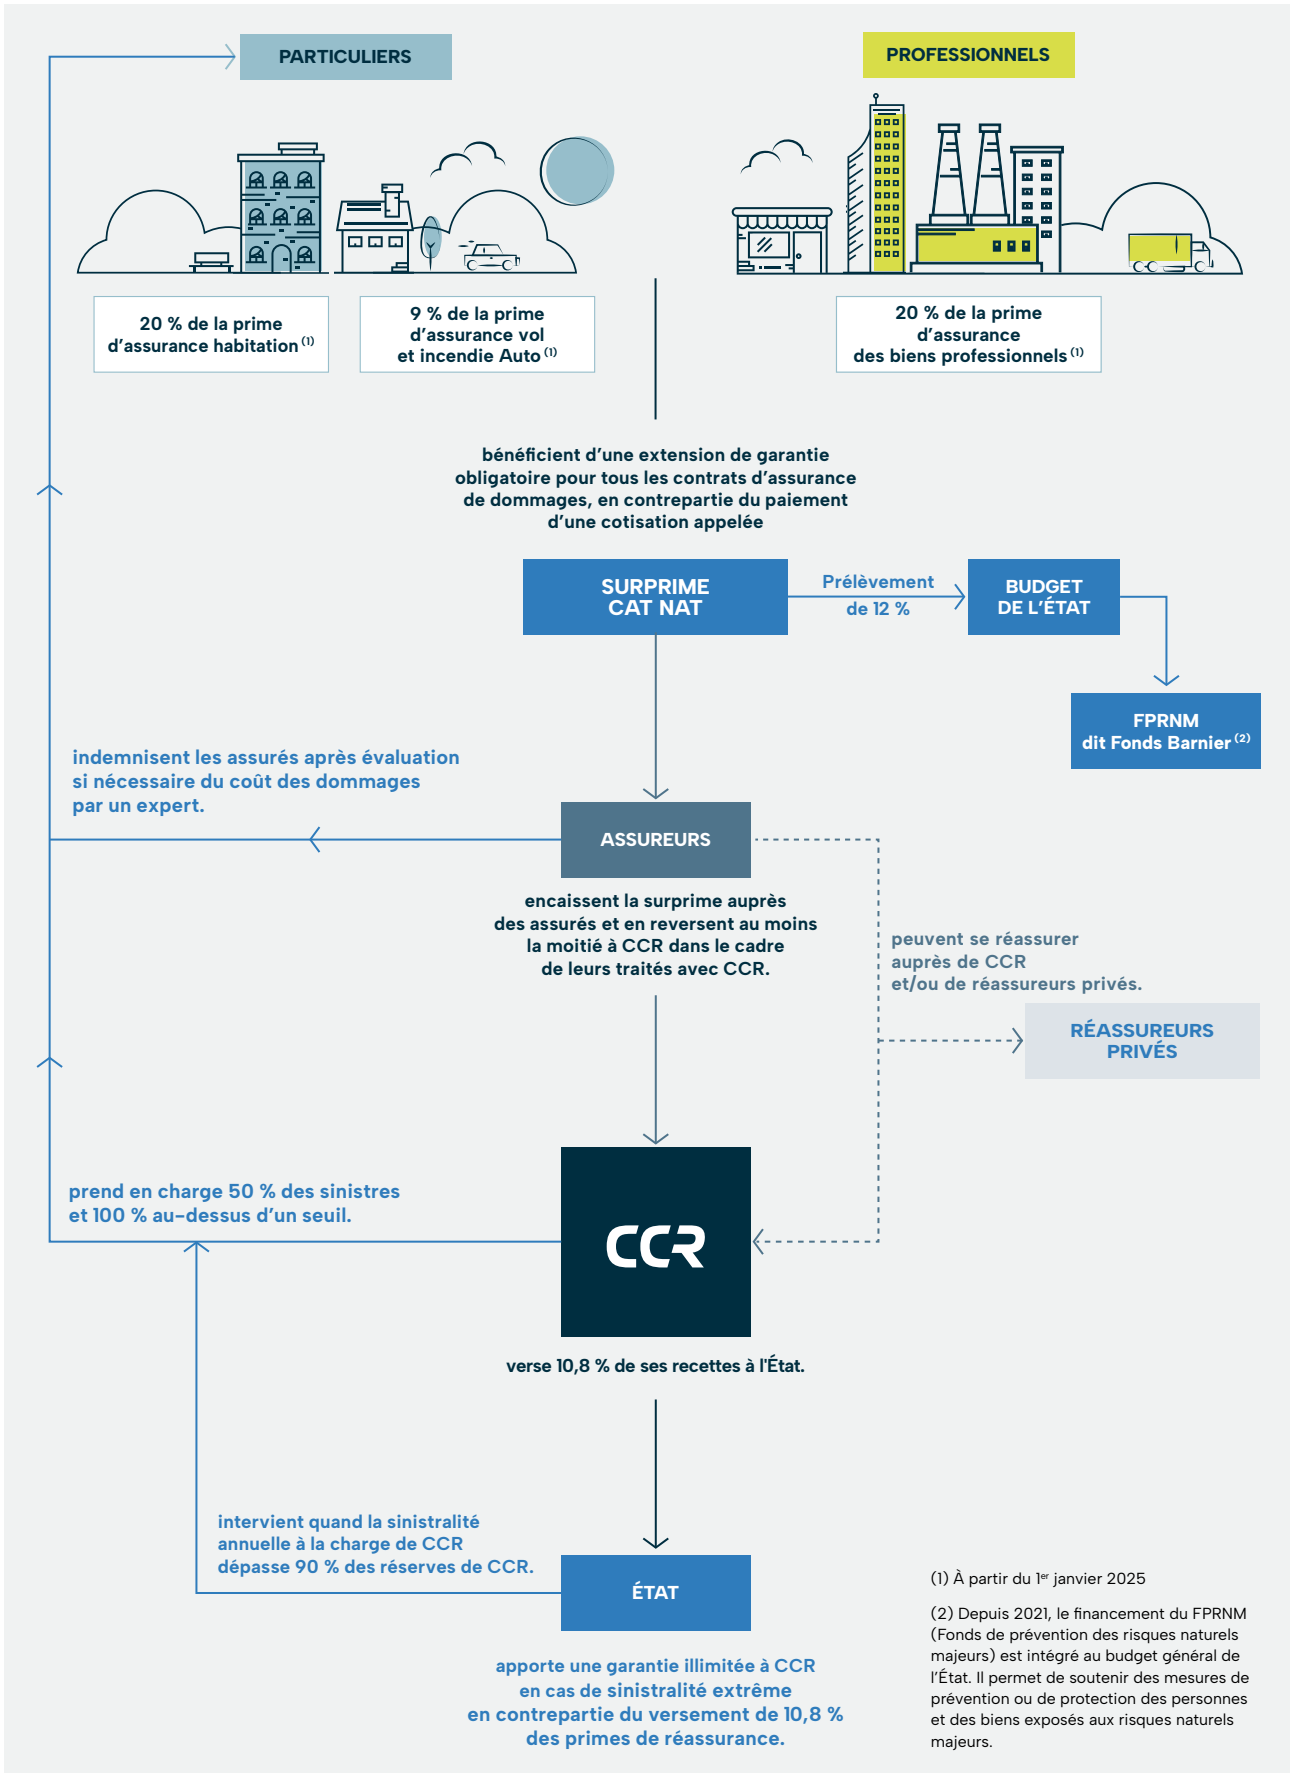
PARTICULIERS

PROFESSIONNELS

20 % de la prime d’assurance habitation $^{(1)}$

9 % de la prime d’assurance vol et incendie Auto $^{(1)}$

20 % de la prime d’assurance des biens professionnels $^{(1)}$

bénéficient d’une extension de garantie obligatoire pour tous les contrats d’assurance de dommages, en contrepartie du paiement d’une cotisation appelée

SURPRIME CAT NAT

Prélèvement de 12 %

BUDGET DE L’ÉTAT

FPRNM dit Fonds Barnier $^{(2)}$

indemnisent les assurés après évaluation si nécessaire du coût des dommages par un expert.

ASSUREURS

encaissent la surprime auprès des assurés et en reversent au moins la moitié à CCR dans le cadre de leurs traités avec CCR.

peuvent se réassurer auprès de CCR et/ou de réassureurs privés.

RÉASSUREURS PRIVÉS

prend en charge 50 % des sinistres et 100 % au-dessus d’un seuil.

CCR

verse 10,8 % de ses recettes à l'État.

intervient quand la sinistralité annuelle à la charge de CCR dépasse 90 % des réserves de CCR.

ÉTAT

apporte une garantie illimitée à CCR en cas de sinistralité extrême en contrepartie du versement de 10,8 % des primes de réassurance.

(1) À partir du 1$^{er}$ janvier 2025

(2) Depuis 2021, le financement du FPRNM (Fonds de prévention des risques naturels majeurs) est intégré au budget général de l’État. Il permet de soutenir des mesures de prévention ou de protection des personnes et des biens exposés aux risques naturels majeurs.